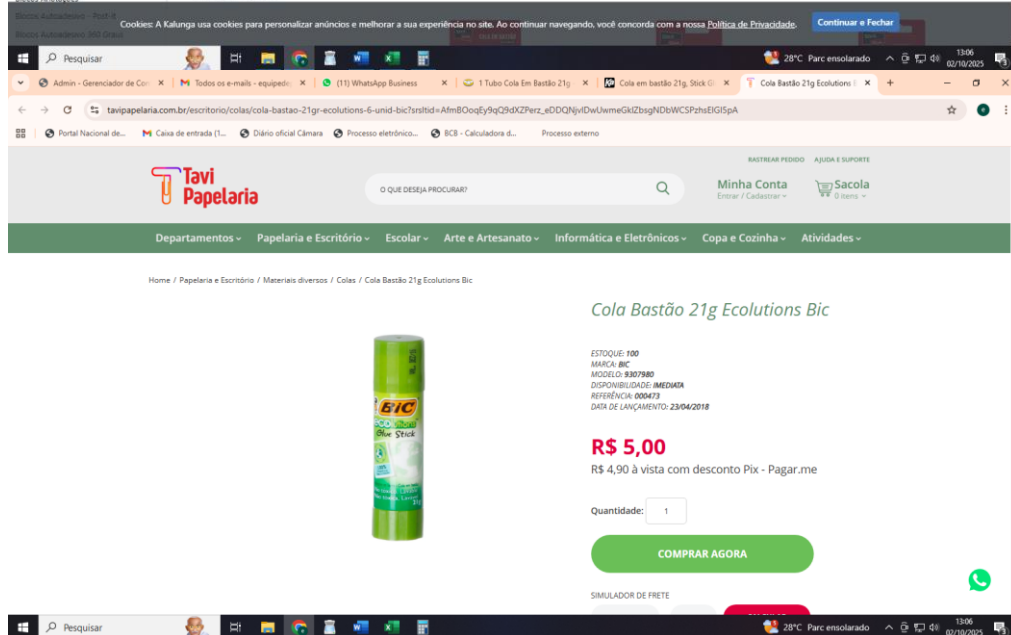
Blocos Autoadesivo - Post-it
Blocos Autoadesivo 360 Graus

Cookies: A Kalunga usa cookies para personalizar anúncios e melhorar a sua experiência no site. Ao continuar navegando, você concorda com a nossa Política de Privacidade. Continuar e Fechar

Pesquisar
28°C Parc ensolarado 13:06 02/10/2025

Admin - Gerenciador de Con | Todos os e-mails - equipedo | (11) WhatsApp Business | 1 Tubo Cola Em Bastão 21g | Cola em bastão 21g, Stick Gl | Cola Bastão 21g Ecolutions B

tavipapelaria.com.br/escritorio/colas/cola-bastao-21gr-ecolutions-6-unid-bic?srsltid=AfmBOoqEy9qQ9dXZPerz_eDDQNjvlDwUwmeGklZbsgNDbWCSPzhsEIGI5pA

Portal Nacional de... | Caixa de entrada (1... | Diário oficial Câmara | Processo eletrônico... | BCB - Calculadora d... | Processo externo

Tavi Papelaria
O QUE DESEJA PROCURAR?
RASTREAR PEDIDO AJUDA E SUPORTE
Minha Conta
Entrar / Cadastrar
Sacola
0 itens

Departamentos Papelaria e Escritório Escolar Arte e Artesanato Informática e Eletrônicos Copa e Cozinha Atividades

Home / Papelaria e Escritório / Materiais diversos / Colas / Cola Bastão 21g Ecolutions Bic

BIC
ECOlutions
Glue Stick

Cola Bastão 21g Ecolutions Bic

ESTOQUE: 100
MARCA: BIC
MODELO: 9307980
DISPONIBILIDADE: IMEDIATA
REFERÊNCIA: 000473
DATA DE LANÇAMENTO: 23/04/2018

R$ 5,00
R$ 4,90 à vista com desconto Pix - Pagar.me

Quantidade: 1

COMPRAR AGORA

SIMULADOR DE FRETE

Pesquisar
28°C Parc ensolarado 13:06 02/10/2025